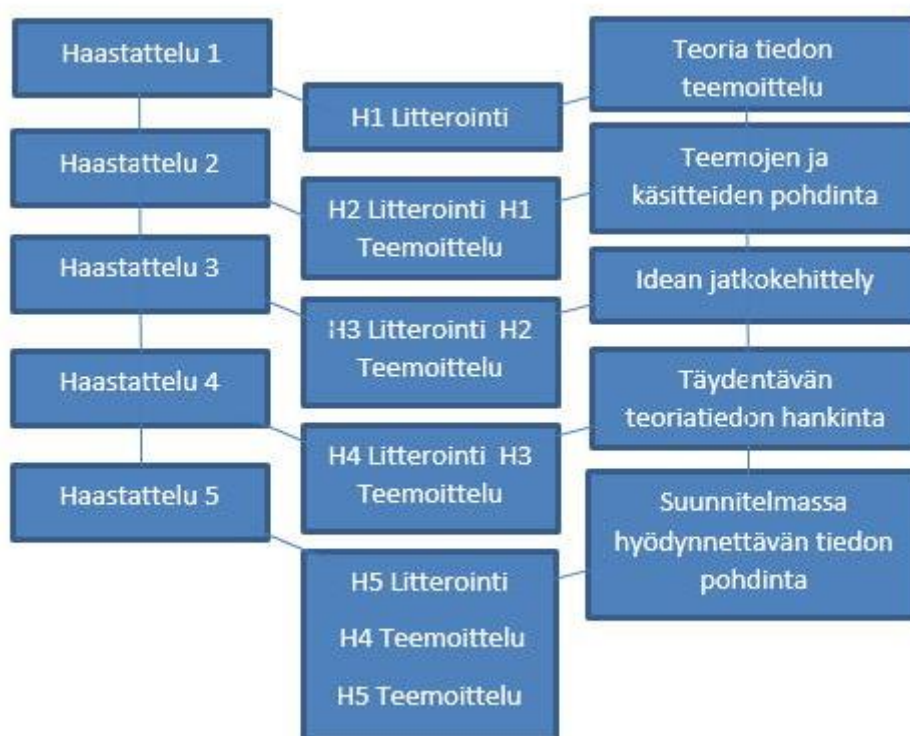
Haastattelu 1

H1 Litterointi

Teoria tiedon teemoittelu

Haastattelu 2

H2 Litterointi H1 Teemoittelu

Teemojen ja käsitteiden pohdinta

Haastattelu 3

H3 Litterointi H2 Teemoittelu

Idean jatkokehittely

Haastattelu 4

H4 Litterointi H3 Teemoittelu

Täydentävän teoriatiedon hankinta

Haastattelu 5

H5 Litterointi

H4 Teemoittelu

H5 Teemoittelu

Suunnitelmassa hyödynnettävän tiedon pohdinta